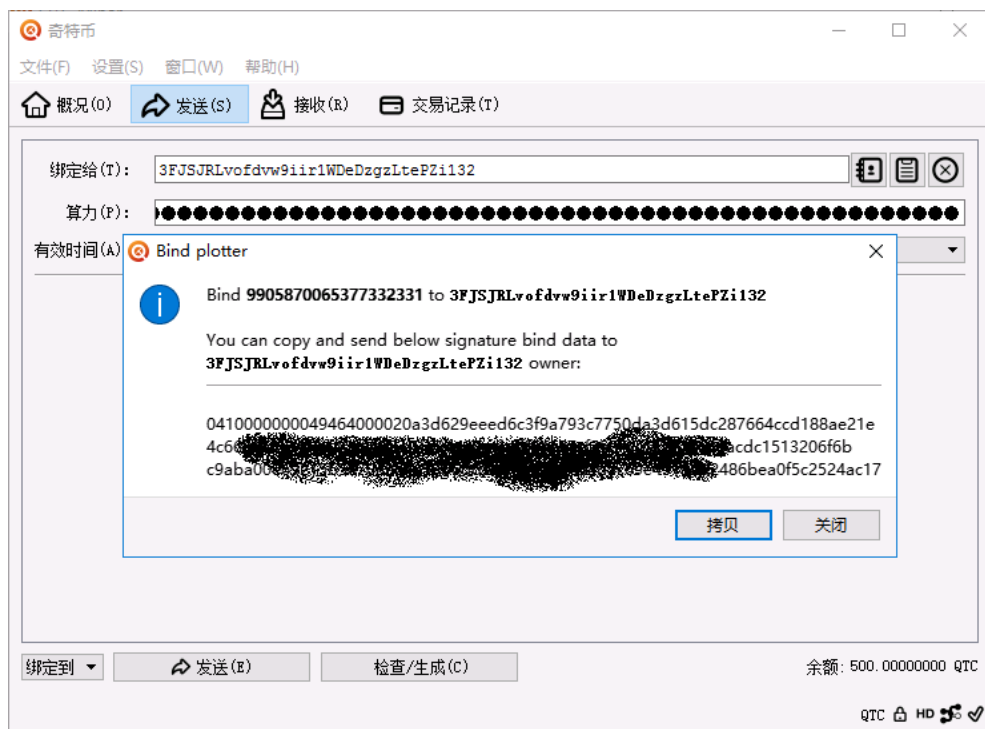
奇特币

文件(F) 设置(S) 窗口(W) 帮助(H)

概况(O) 发送(S) 接收(R) 交易记录(T)

绑定给(T): 3FJSJRLvofdvw9iir1WDeDzgzLtePZi132

算力(P): ●●●●●●●●●●●●●●●●●●●●●●●●●●●●●●●●●●●●●●●●●●●●●●●●●●●●●●●●●●●●●●●●●●●●●●●●●●●●●●●●●

有效时间(A)

Bind plotter

Bind 9905870065377332331 to 3FJSJRLvofdvw9iir1WDeDzgzLtePZi132

You can copy and send below signature bind data to 3FJSJRLvofdvw9iir1WDeDzgzLtePZi132 owner:

0410000000049464000020a3d629eeed6c3f9a793c7750da3d615dc287664ccd188ae21e 4c6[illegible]acdc1513206f6b c9aba00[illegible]2486bea0f5c2524ac17

拷贝 关闭

绑定到 发送(E) 检查/生成(C) 余额: 500.00000000 QTC

QTC HD